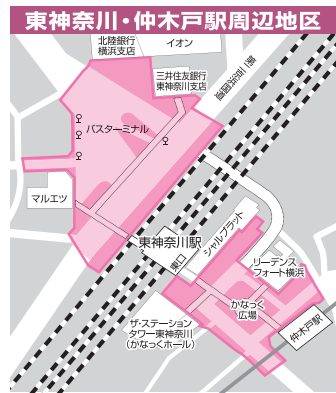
東神奈川・仲木戸駅周辺地区

北陸銀行
横浜支店

イオン

三井住友銀行
東神奈川支店

首都高速1号線

バスターミナル

マルエツ

シャルプラット

東神奈川駅

東口

リーデンス
フォート横浜

かなっく
広場

ザ・ステーション
タワー東神奈川
(かなっくホール)

仲木戸駅